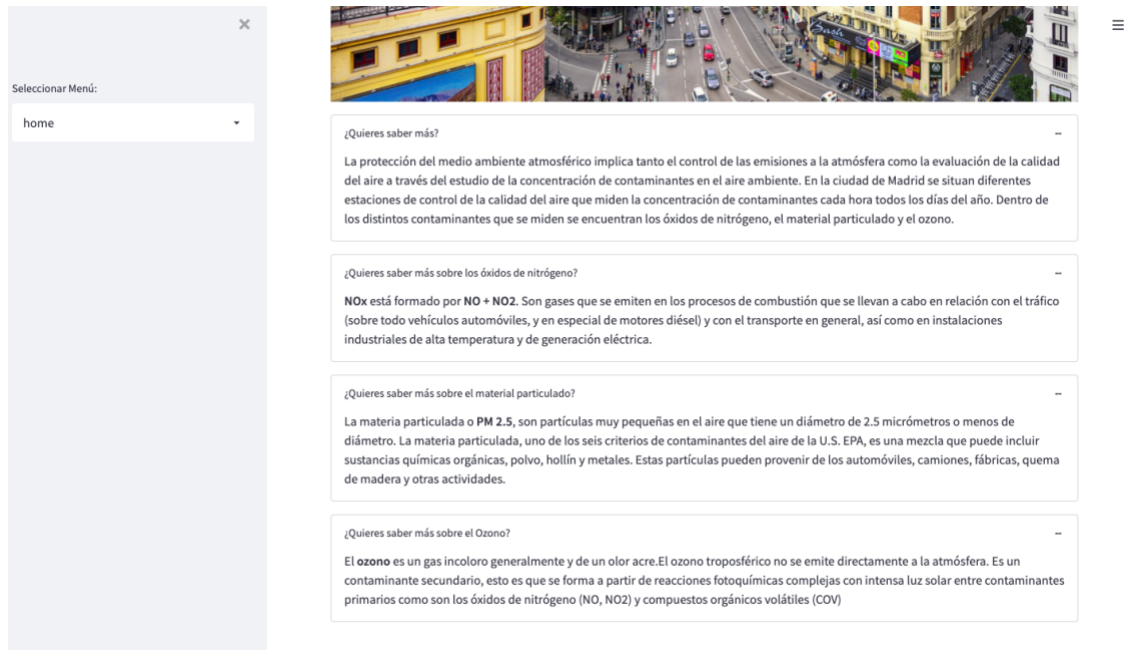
×

Seleccionar Menú:

home

≡

¿Quieres saber más?

–

La protección del medio ambiente atmosférico implica tanto el control de las emisiones a la atmósfera como la evaluación de la calidad del aire a través del estudio de la concentración de contaminantes en el aire ambiente. En la ciudad de Madrid se situan diferentes estaciones de control de la calidad del aire que miden la concentración de contaminantes cada hora todos los días del año. Dentro de los distintos contaminantes que se miden se encuentran los óxidos de nitrógeno, el material particulado y el ozono.

¿Quieres saber más sobre los óxidos de nitrógeno?

–

NOx está formado por NO + NO2. Son gases que se emiten en los procesos de combustión que se llevan a cabo en relación con el tráfico (sobre todo vehículos automóviles, y en especial de motores diésel) y con el transporte en general, así como en instalaciones industriales de alta temperatura y de generación eléctrica.

¿Quieres saber más sobre el material particulado?

–

La materia particulada o PM 2.5, son partículas muy pequeñas en el aire que tiene un diámetro de 2.5 micrómetros o menos de diámetro. La materia particulada, uno de los seis criterios de contaminantes del aire de la U.S. EPA, es una mezcla que puede incluir sustancias químicas orgánicas, polvo, hollín y metales. Estas partículas pueden provenir de los automóviles, camiones, fábricas, quema de madera y otras actividades.

¿Quieres saber más sobre el Ozono?

–

El ozono es un gas incoloro generalmente y de un olor acre.El ozono troposférico no se emite directamente a la atmósfera. Es un contaminante secundario, esto es que se forma a partir de reacciones fotoquímicas complejas con intensa luz solar entre contaminantes primarios como son los óxidos de nitrógeno (NO, NO2) y compuestos orgánicos volátiles (COV)